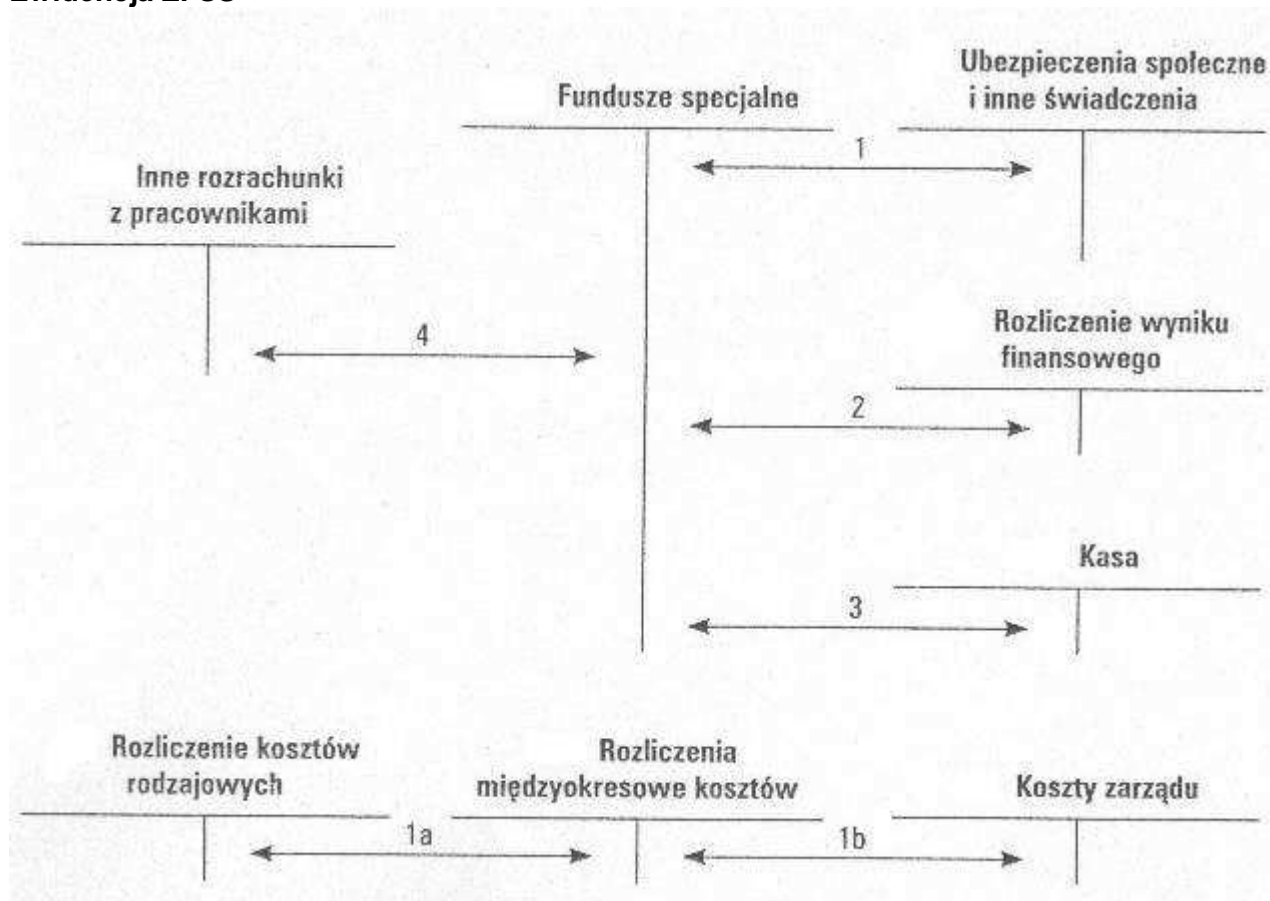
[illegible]

Fundusze specjalne

Ubezpieczenia społeczne i inne świadczenia

1

Inne rozrachunki z pracownikami

4

Rozliczenie wyniku finansowego

2

Kasa

3

Rozliczenie kosztów rodzajowych

Rozliczenia międzyokresowe kosztów

Koszty zarządu

1a

1b